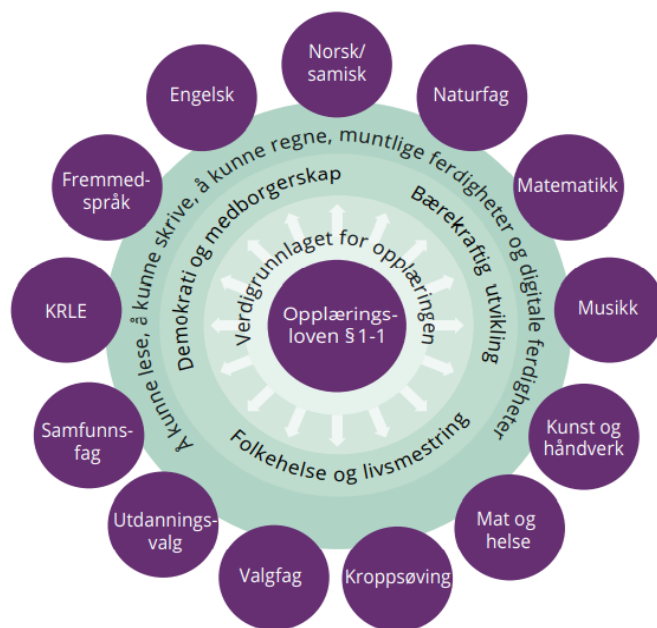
Norsk/ samisk

Naturfag

Matematikk

Musikk

Kunst og håndverk

Mat og helse

Kroppsøving

Valgfag

Utdanningsvalg

Samfunnsfag

KRLE

Fremmedspråk

Engelsk

Å kunne lese, å kunne skrive, å kunne regne, muntlige ferdigheter og digitale ferdigheter

Demokrati og medborgerskap

Bærekraftig utvikling

Folkehelse og livsmestring

Verdigrunnlaget for opplæringen

Opplæringsloven §1-1